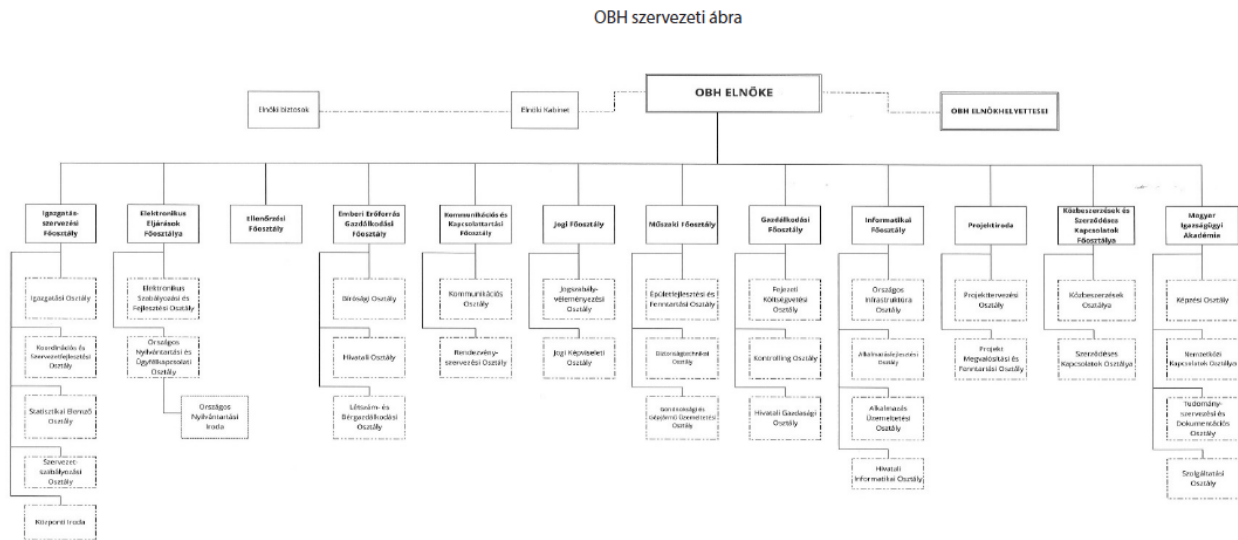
OBH szervezeti ábra

Elnöki biztosok

Elnöki Kabinet

OBH ELNÖKE

OBH ELNÖKHELYETTESE

Igazgatás-szervezési Főosztály

Igazgatási Osztály

Koordinációs és Szervezetfejlesztési Osztály

Statisztikai Elemző Osztály

Szervezet-szabályozási Osztály

Központi Iroda

Elektronikus Eljárások Főosztálya

Elektronikus Szabályozási és Fejlesztési Osztály

Országos Nyilvántartási és Ügyfélkapcsolati Osztály

Országos Nyilvántartási Iroda

Ellenőrzési Főosztály

Emberi Erőforrás Gazdálkodási Főosztály

Bírósági Osztály

Hivatali Osztály

Létszám- és Bérgazdálkodási Osztály

Kommunikációs és Kapcsolattartási Főosztály

Kommunikációs Osztály

Rendezvény-szervezési Osztály

Jogi Főosztály

Jogszabály-véleményezési Osztály

Jogi Képviseleti Osztály

Műszaki Főosztály

Épületfejlesztési és Fenntartási Osztály

Biztonságtechnikai Osztály

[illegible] Üzemeltetési Osztály

Gazdálkodási Főosztály

Fejezeti Költségvetési Osztály

Kontrolling Osztály

Hivatali Gazdasági Osztály

Informatikai Főosztály

Országos Infrastruktúra Osztály

Alkalmazásfejlesztési Osztály

Alkalmazás Üzemeltetési Osztály

Hivatali Informatikai Osztály

Projektiroda

Projekttervezési Osztály

Projekt Megvalósítási és Fenntartási Osztály

Közbeszerzések és Szerződéses Kapcsolatok Főosztálya

Közbeszerzések Osztálya

Szerződéses Kapcsolatok Osztálya

Magyar Igazságügyi Akadémia

Képzési Osztály

Nemzetközi Kapcsolatok Osztálya

Tudomány-szervezési és Dokumentációs Osztály

Szolgáltatási Osztály